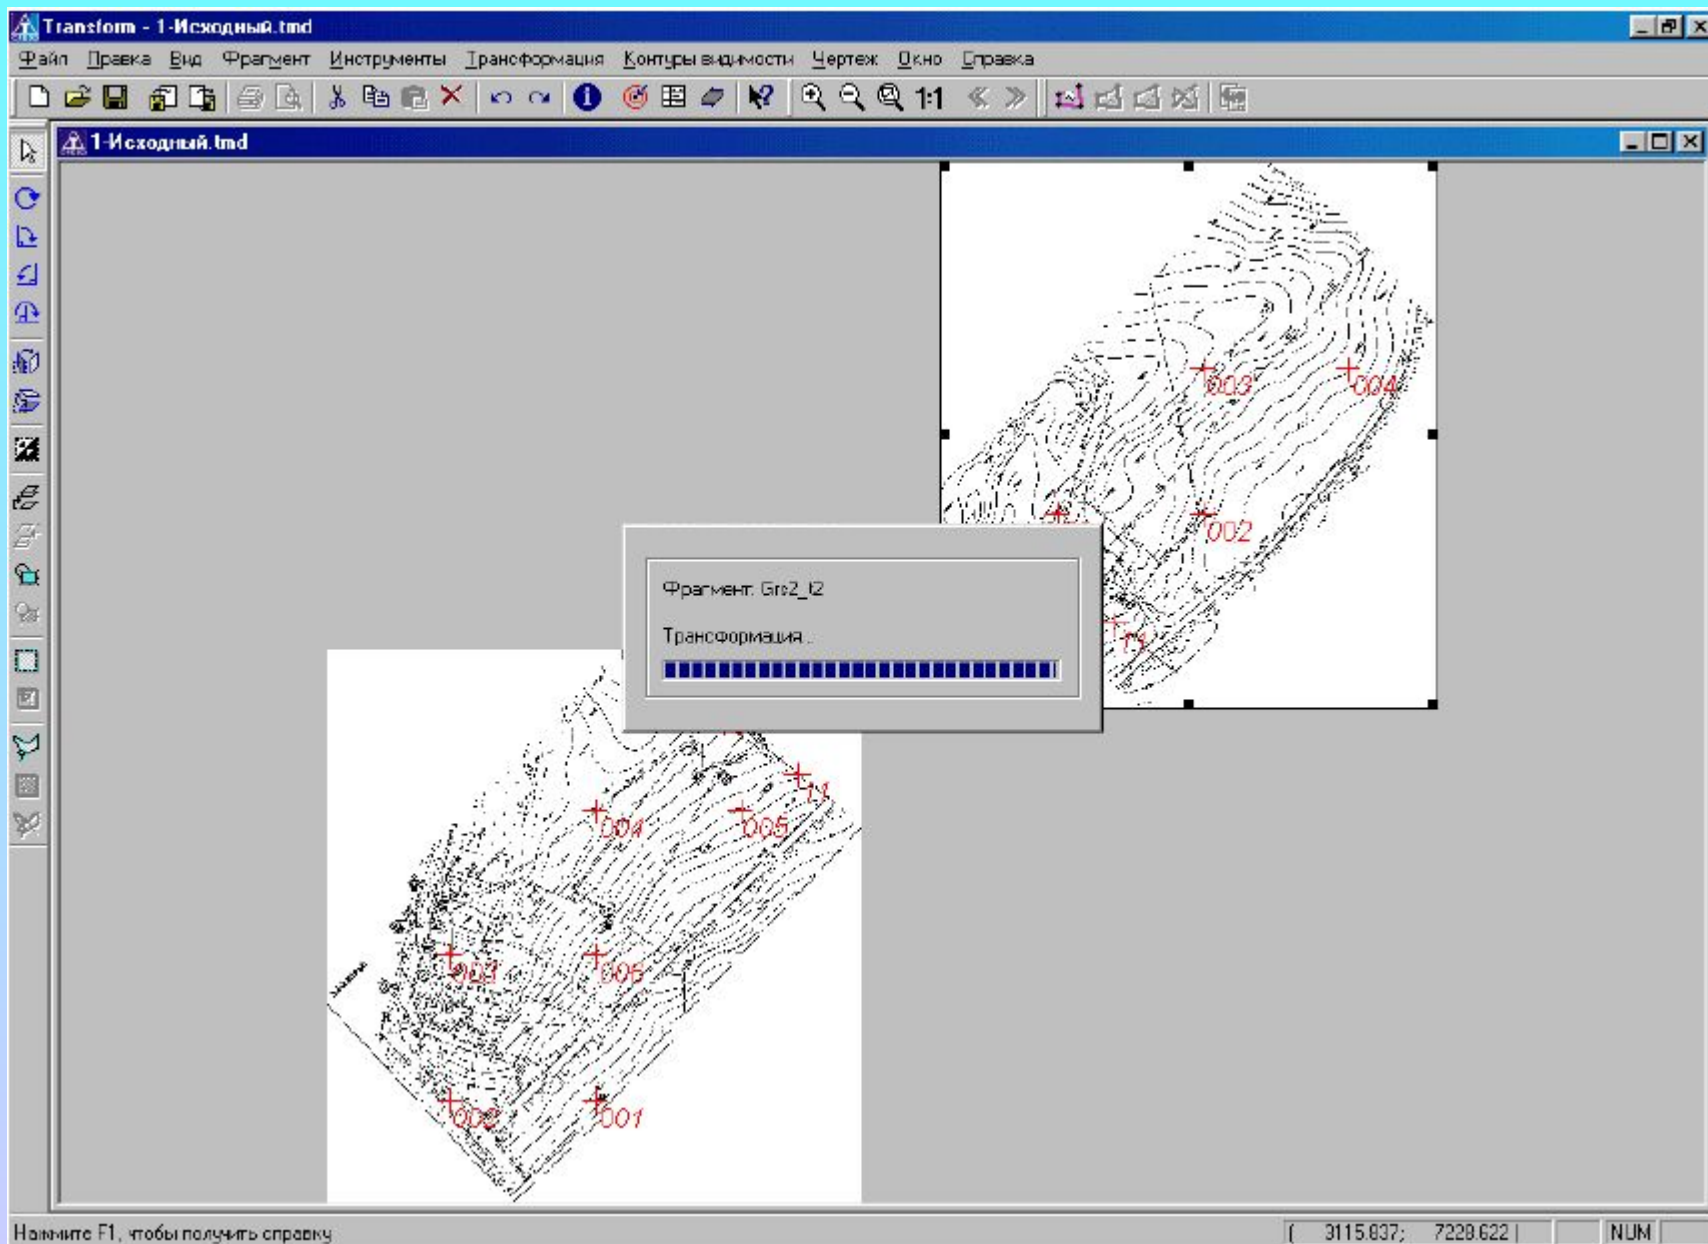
Transform - 1-Исходный.tmd

Файл Правка Вид Фрагмент Инструменты Трансформация Контуры видимости Чертеж Окно Справка

1:1

1-Исходный.tmd

003 004 002 T1

Фрагмент: Grs2_t2

Трансформация...

004 005 T1 003 006 002 001

Нажмите F1, чтобы получить справку

3115.837; 7228.622

NUM